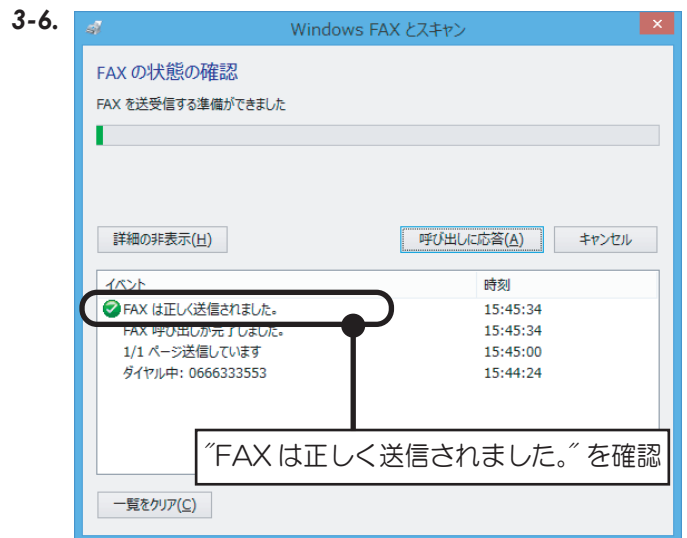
3-6.

Windows FAX とスキャン

FAX の状態の確認

FAX を送受信する準備ができました

詳細の非表示(H)

呼び出しに応答(A)

キャンセル

| イベント | 時刻 |
|---|---|
| FAX は正しく送信されました。 | 15:45:34 |
| FAX 呼び出しが完了しました。 | 15:45:34 |
| 1/1 ページ送信しています | 15:45:00 |
| ダイヤル中: 0666333553 | 15:44:24 |

〝FAX は正しく送信されました。〟を確認

一覧をクリア(C)